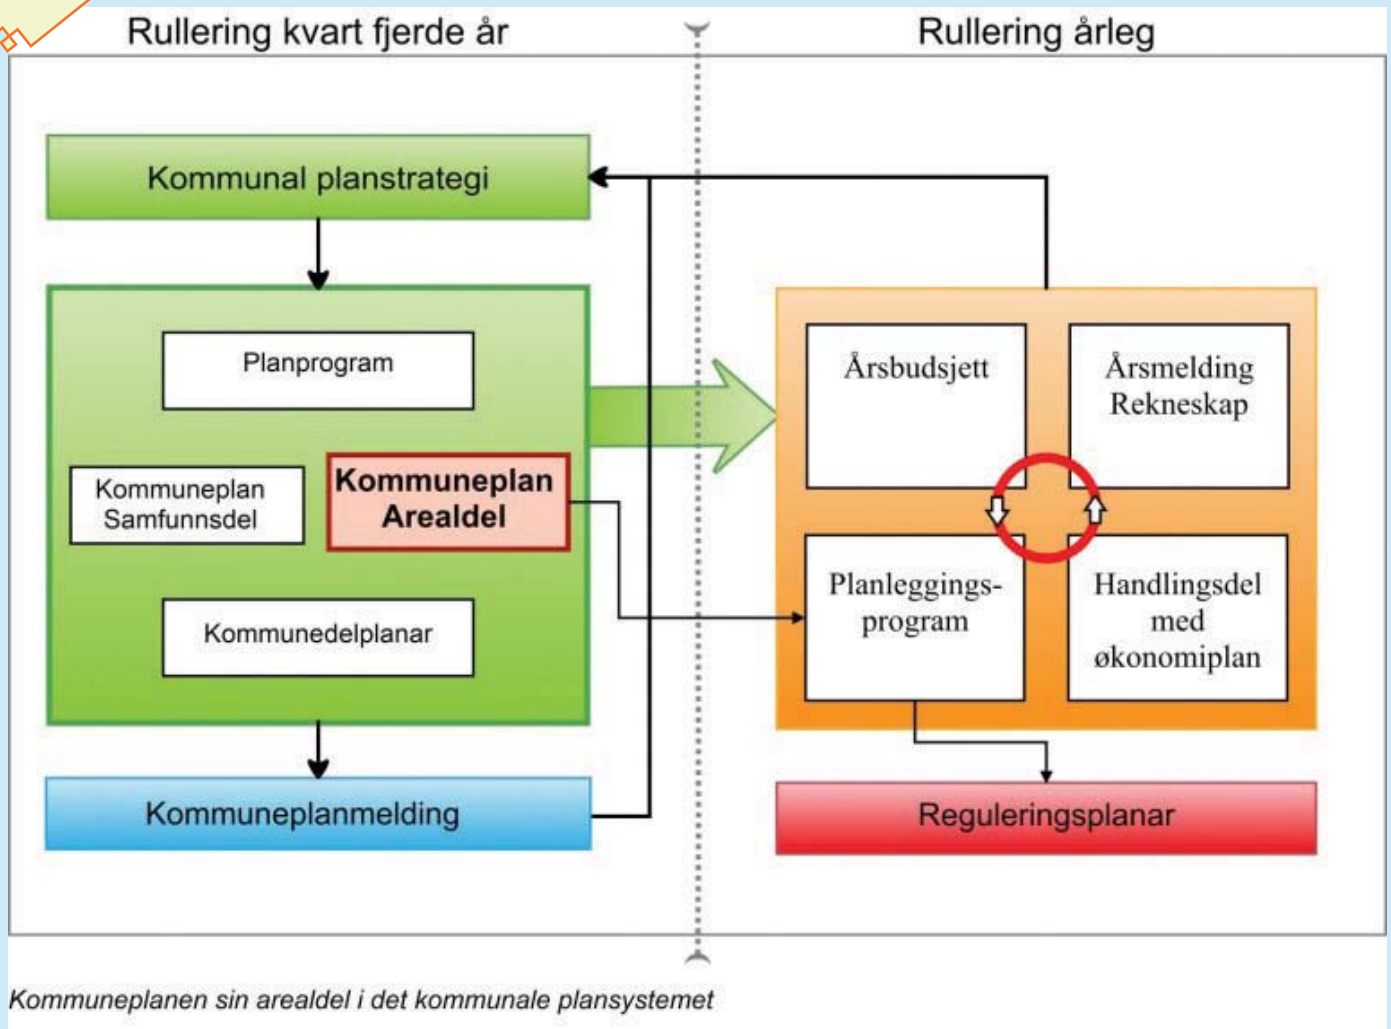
Rullering kvart fjerde år

Rullering årleg

Kommunal planstrategi

Planprogram

Kommuneplan Samfunnsdel

Kommuneplan Arealdel

Kommunedelplanar

Kommuneplanmelding

Årsbudsjett

Årsmelding Rekneskap

Planleggings-program

Handlingsdel med økonomiplan

Reguleringsplanar

Kommuneplanen sin arealdel i det kommunale plansystemet